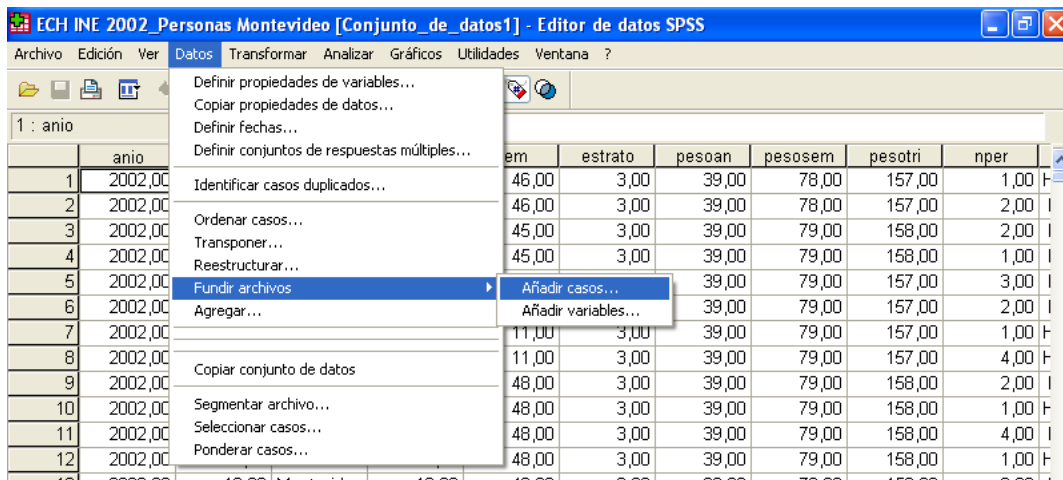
ECH INE 2002_Personas Montevideo [Conjunto_de_datos1] - Editor de datos SPSS

Archivo Edición Ver Datos Transformar Analizar Gráficos Utilidades Ventana ?

1 : anio

Definir propiedades de variables...
Copiar propiedades de datos...
Definir fechas...
Definir conjuntos de respuestas múltiples...
Identificar casos duplicados...
Ordenar casos...
Transponer...
Reestructurar...
Fundir archivos
Agregar...
Copiar conjunto de datos
Segmentar archivo...
Seleccionar casos...
Ponderar casos...

Añadir casos...
Añadir variables...

| | anio | em | estrato | pesoan | pesosem | pesotri | nper |
|---|---|---|---|---|---|---|---|
| 1 | 2002,00 | 46,00 | 3,00 | 39,00 | 78,00 | 157,00 | 1,00 |
| 2 | 2002,00 | 46,00 | 3,00 | 39,00 | 78,00 | 157,00 | 2,00 |
| 3 | 2002,00 | 45,00 | 3,00 | 39,00 | 79,00 | 158,00 | 2,00 |
| 4 | 2002,00 | 45,00 | 3,00 | 39,00 | 79,00 | 158,00 | 1,00 |
| 5 | 2002,00 | | | 39,00 | 79,00 | 157,00 | 3,00 |
| 6 | 2002,00 | | | 39,00 | 79,00 | 157,00 | 2,00 |
| 7 | 2002,00 | 11,00 | 3,00 | 39,00 | 79,00 | 157,00 | 1,00 |
| 8 | 2002,00 | 11,00 | 3,00 | 39,00 | 79,00 | 157,00 | 4,00 |
| 9 | 2002,00 | 48,00 | 3,00 | 39,00 | 79,00 | 158,00 | 2,00 |
| 10 | 2002,00 | 48,00 | 3,00 | 39,00 | 79,00 | 158,00 | 1,00 |
| 11 | 2002,00 | 48,00 | 3,00 | 39,00 | 79,00 | 158,00 | 4,00 |
| 12 | 2002,00 | 48,00 | 3,00 | 39,00 | 79,00 | 158,00 | 1,00 |